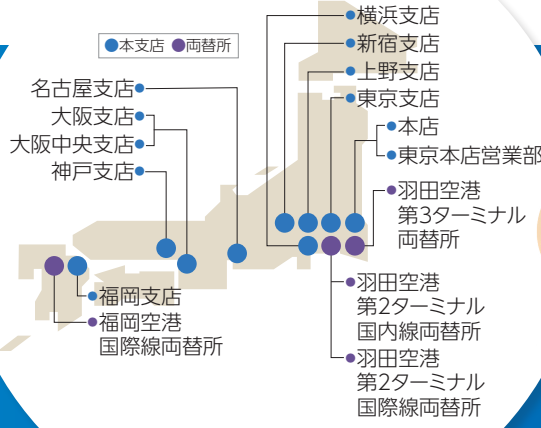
●本支店 ●両替所

名古屋支店
大阪支店
大阪中央支店
神戸支店

横浜支店
新宿支店
上野支店
東京支店
本店
東京本店営業部

羽田空港
第3ターミナル
両替所

福岡支店
福岡空港
国際線両替所

羽田空港
第2ターミナル
国内線両替所

羽田空港
第2ターミナル
国際線両替所